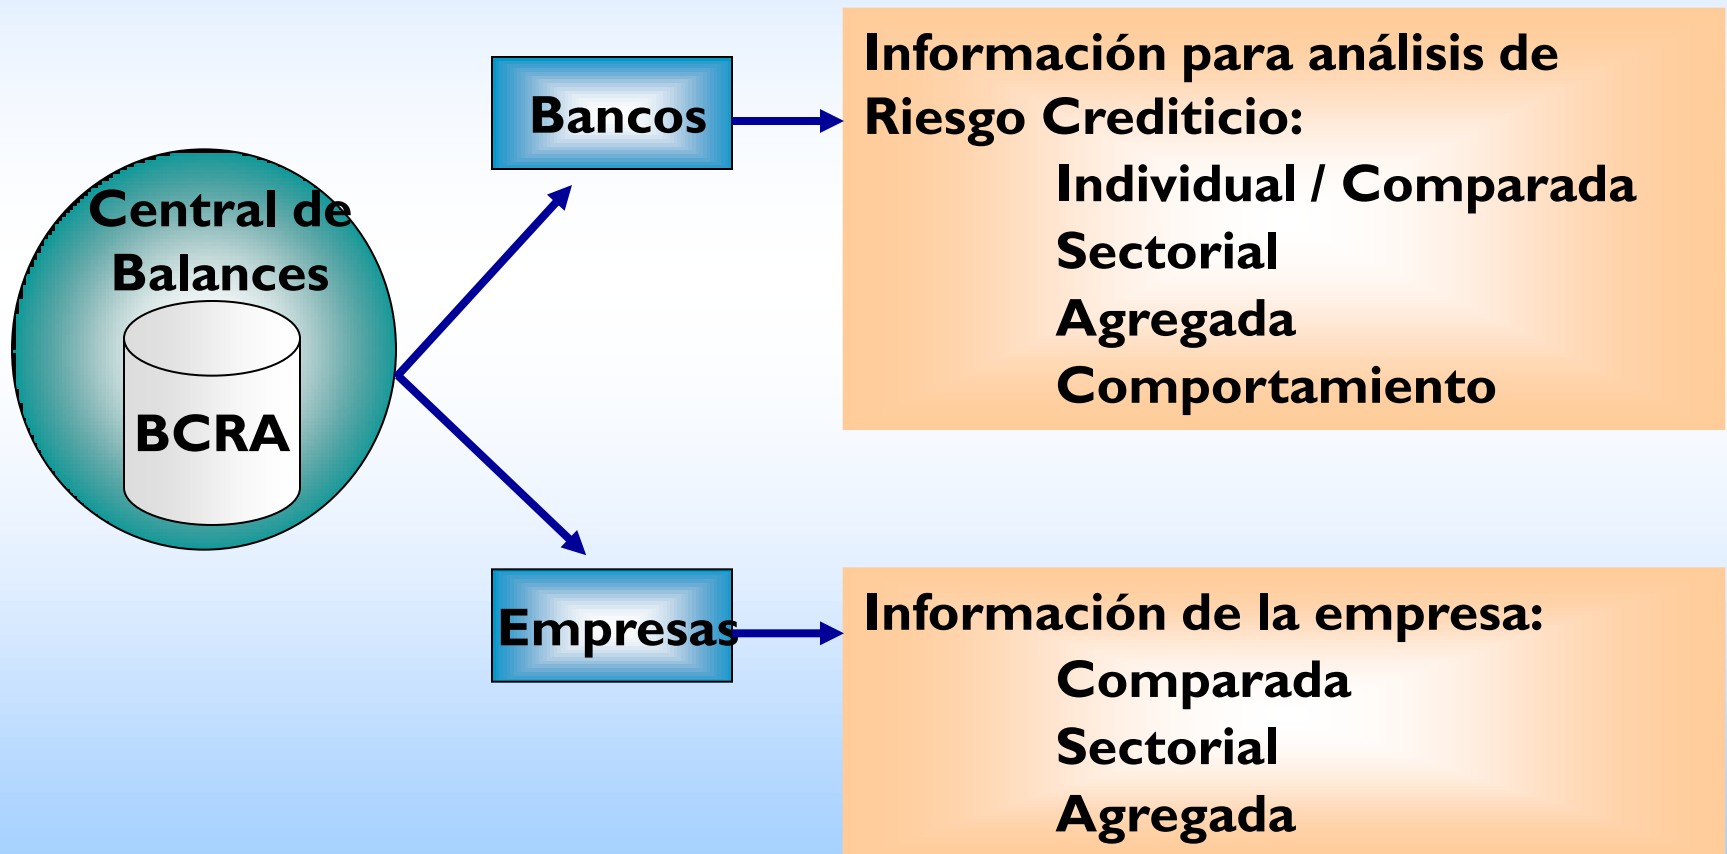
Central de Balances

BCRA

Bancos

Empresas

Información para análisis de Riesgo Crediticio:

Individual / Comparada

Sectorial

Agregada

Comportamiento

Información de la empresa:

Comparada

Sectorial

Agregada